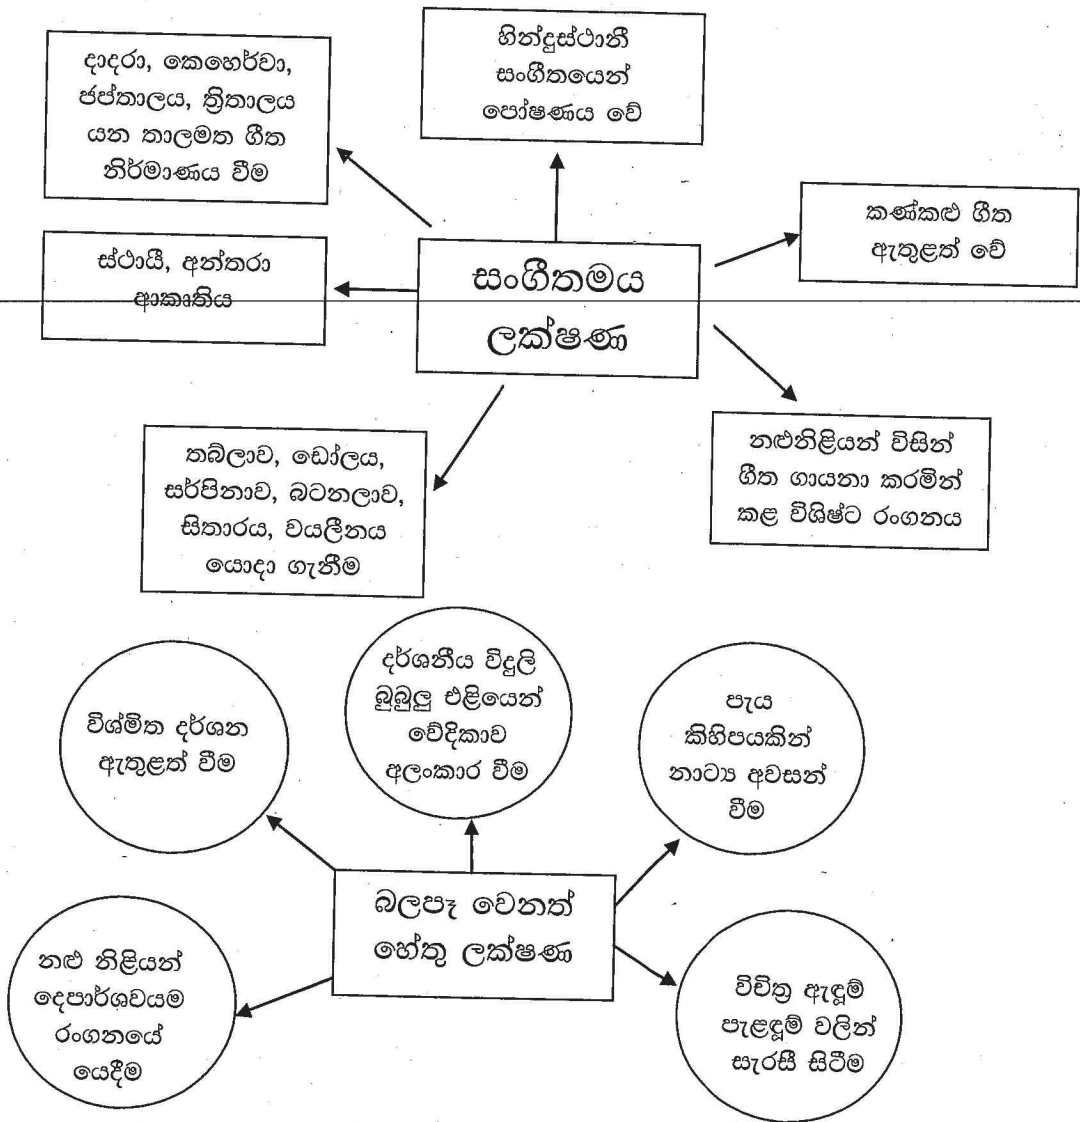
දාදරා, කෙහෙර්වා, ජප්තාලය, ත්‍රිතාලය යන තාලමත ගීත නිර්මාණය වීම

හින්දුස්ථානී සංගීතයෙන් පෝෂණය වේ

කණ්කළු ගීත ඇතුළත් වේ

ස්ථායී, අන්තරා ආකෘතිය

සංගීතමය ලක්ෂණ

නළුනිළියන් විසින් ගීත ගායනා කරමින් කළ විශිෂ්ට රංගනය

තබ්ලාව, ඩෝලය, සර්පිනාව, බටනලාව, සිතාරය, වයලීනය යොදා ගැනීම

විශ්මිත දර්ශන ඇතුළත් වීම

දර්ශනීය විදුලි බුබුලු එළියෙන් වේදිකාව අලංකාර වීම

පැය කිහිපයකින් නාට්‍ය අවසන් වීම

බලපෑ වෙනත් හේතු ලක්ෂණ

නළු නිළියන් දෙපාර්ශවයම රංගනයේ යෙදීම

විචිත්‍ර ඇඳුම් පැළඳුම් වලින් සැරසී සිටීම